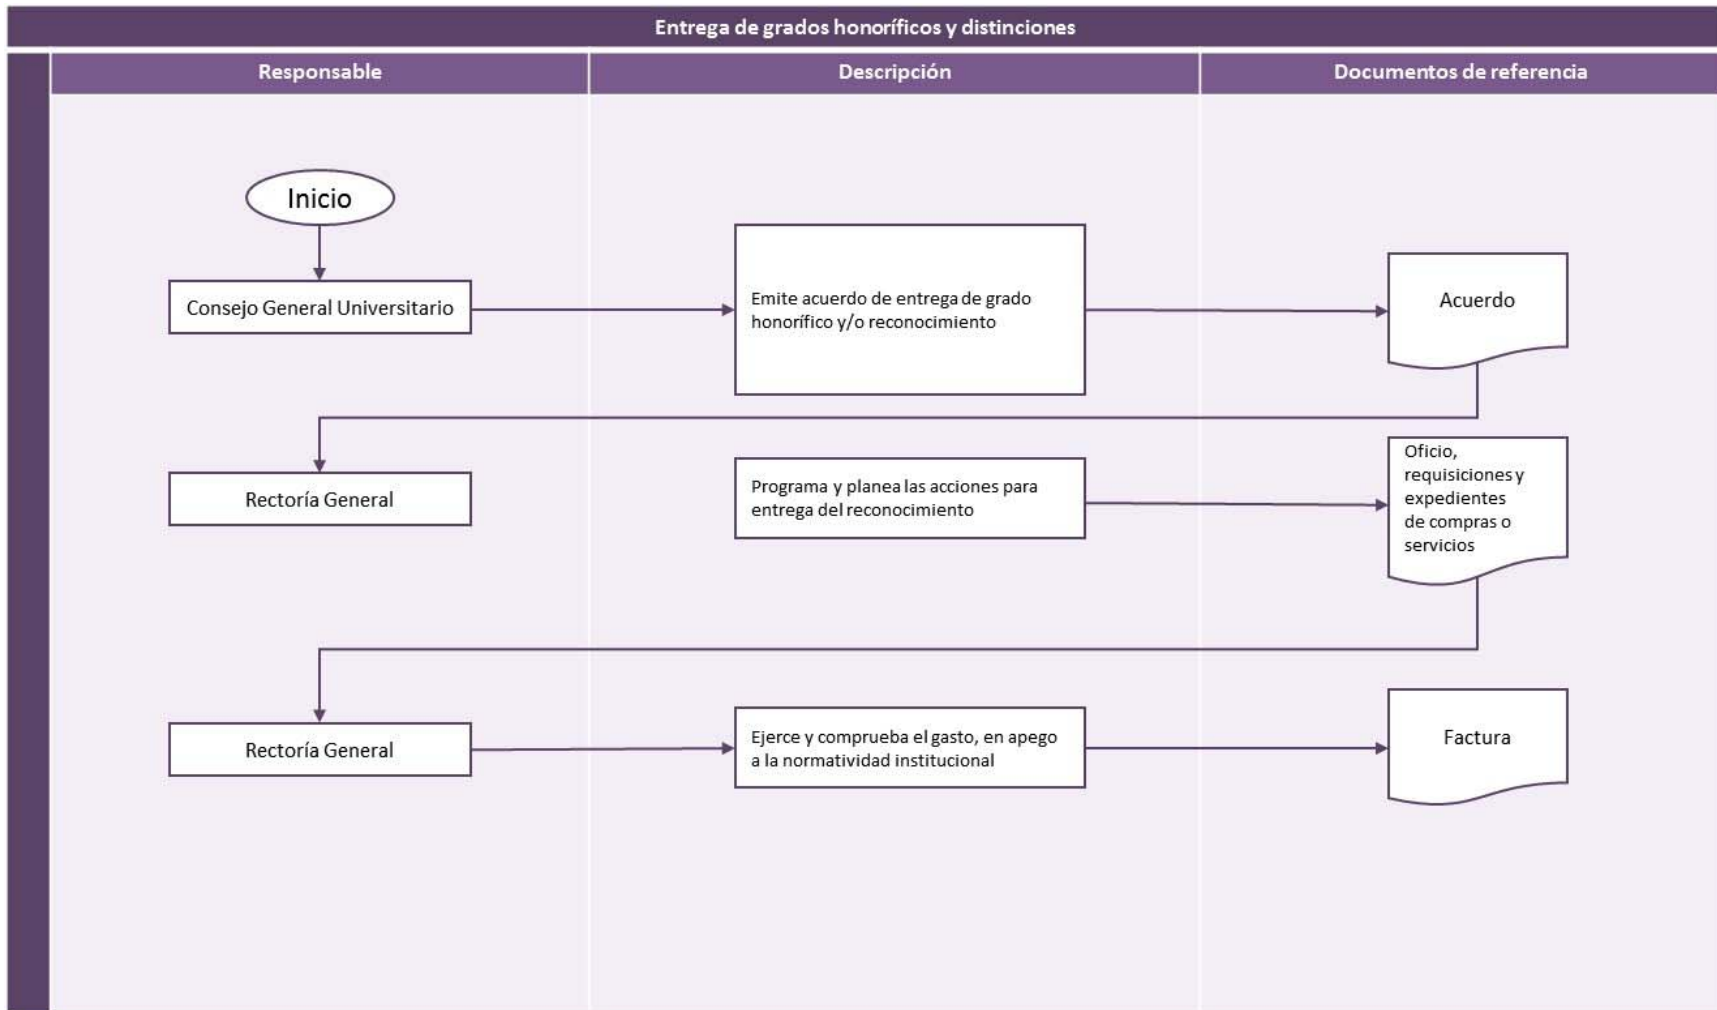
Entrega de grados honoríficos y distinciones

Responsable

Descripción

Documentos de referencia

Inicio

Consejo General Universitario

Emite acuerdo de entrega de grado honorífico y/o reconocimiento

Acuerdo

Rectoría General

Programa y planea las acciones para entrega del reconocimiento

Oficio, requisiciones y expedientes de compras o servicios

Rectoría General

Ejerce y comprueba el gasto, en apego a la normatividad institucional

Factura